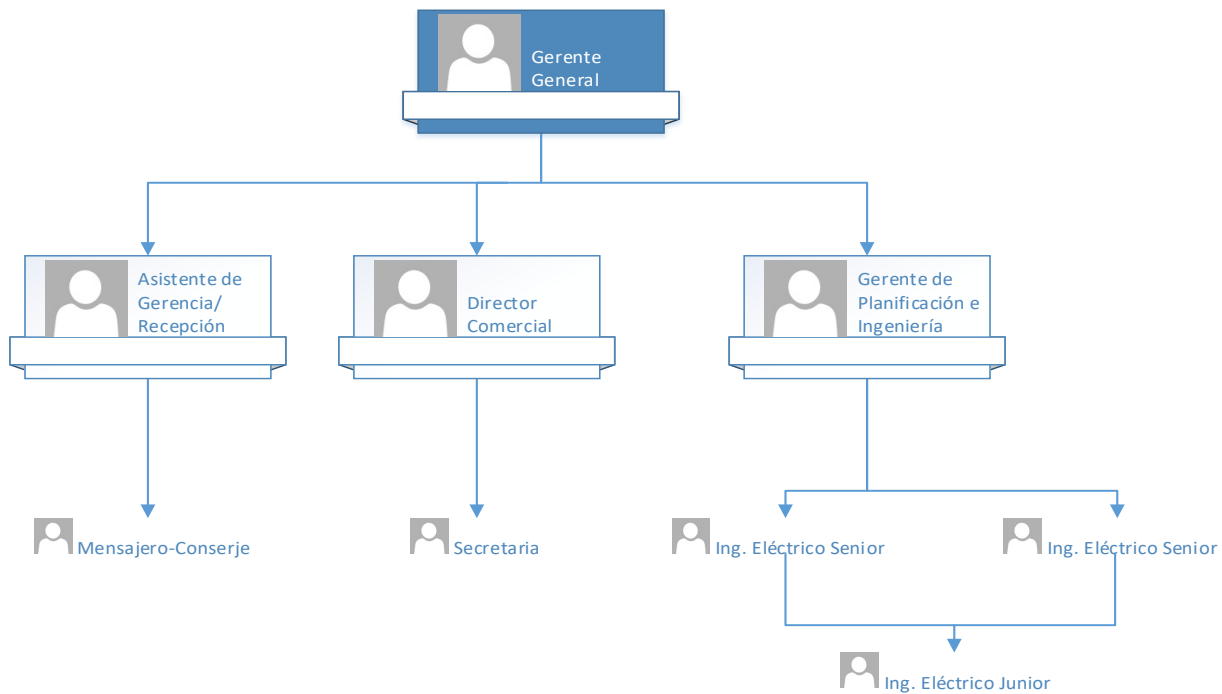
Gerente General

Asistente de Gerencia/ Recepción

Director Comercial

Gerente de Planificación e Ingeniería

Mensajero-Conserje

Secretaria

Ing. Eléctrico Senior

Ing. Eléctrico Senior

Ing. Eléctrico Junior